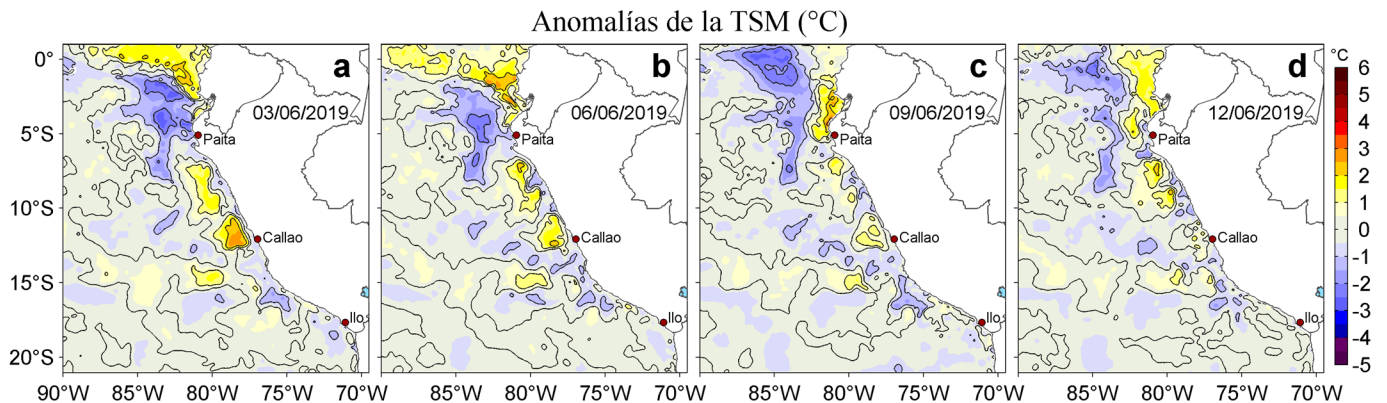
Anomalías de la TSM (°C)

0°
5°S
10°S
15°S
20°S

a
03/06/2019
Paita
Callao
Ilo

b
06/06/2019
Paita
Callao
Ilo

c
09/06/2019
Paita
Callao
Ilo

d
12/06/2019
Paita
Callao
Ilo

90°W 85°W 80°W 75°W 70°W
85°W 80°W 75°W 70°W
85°W 80°W 75°W 70°W
85°W 80°W 75°W 70°W

°C
6
5
4
3
2
1
0
-1
-2
-3
-4
-5